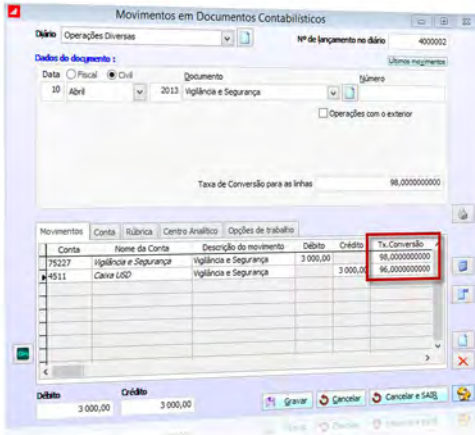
Movimentos em Documentos Contabilísticos

Diário Operações Diversas

Nº de lançamento no diário 4000002

Dados do documento :

Últimos movimentos

Data Fiscal Civil

10 Abril 2013

Documento Vigilância e Segurança

Número

Operações com o exterior

Taxa de Conversão para as linhas 98,0000000000

Movimentos Conta Rúbrica Centro Analítico Opções de trabalho

| Conta | Nome da Conta | Descrição do movimento | Débito | Crédito | Tx.Conversão |
|---|---|---|---|---|---|
| 75227 | Vigilância e Segurança | Vigilância e Segurança | 3 000,00 | | 98,0000000000 |
| 4511 | Caixa USD | Vigilância e Segurança | | 3 000,00 | 96,0000000000 |

Débito 3 000,00

Crédito 3 000,00

Gravar Cancelar Cancelar e Sair